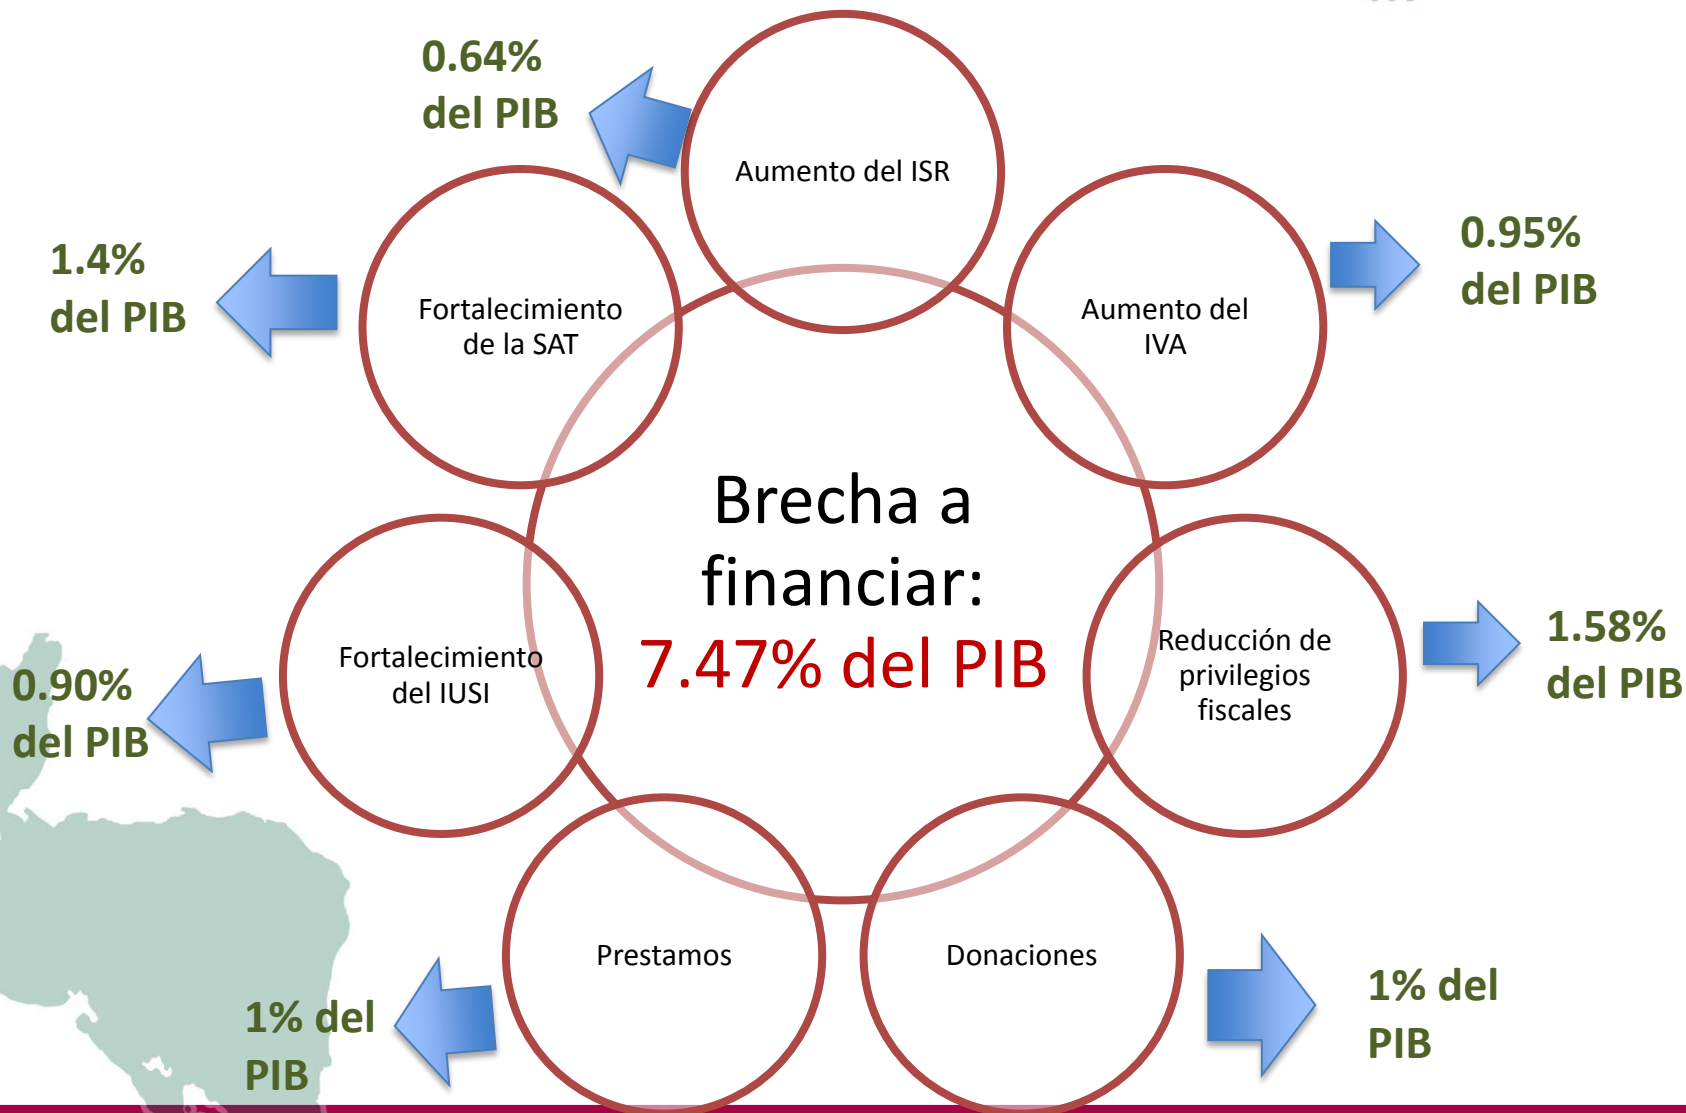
0.64% del PIB

Aumento del ISR

1.4% del PIB

Fortalecimiento de la SAT

Aumento del IVA

0.95% del PIB

Brecha a financiar: 7.47% del PIB

0.90% del PIB

Fortalecimiento del IUSI

Reducción de privilegios fiscales

1.58% del PIB

Prestamos

Donaciones

1% del PIB

1% del PIB